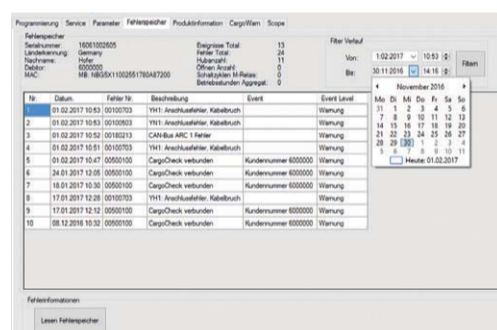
Programmierung | Service | Parameter | Fehlerspeicher | Produktinformation | CargoWarn | Scope

Fehlerspeicher
Seriennummer: 16061002605
Länderkennung: Germany
Nachname: Hofer
Debitor: 6000000
MAC: MB: NBG5X11002551780A87200

Ereignisse Total: 13
Fehler Total: 24
Hubanzahl: 11
Öffnen Anzahl: 0
Schaltzyklen M-Relais: 0
Betriebsstunden Aggregat: 0

Filter Verlauf
Von: 1.02.2017 | 10:53
Bis: 30.11.2016 | 14:16
Filtern

| Nr. | Datum | Fehler Nr. | Beschreibung | Event | Event Level |
|---|---|---|---|---|---|
| 1 | 01.02.2017 10:53 | 00100703 | YH1: Anschlussfehler, Kabelbruch | | Warnung |
| 2 | 01.02.2017 10:53 | 00100503 | YH1: Anschlussfehler, Kabelbruch | | Warnung |
| 3 | 01.02.2017 10:52 | 00180213 | CAN-Bus ARC 1 Fehler | | Warnung |
| 4 | 01.02.2017 10:51 | 00100703 | YH1: Anschlussfehler, Kabelbruch | | Warnung |
| 5 | 01.02.2017 10:47 | 00500100 | CargoCheck verbunden | Kundennummer 6000000 | Warnung |
| 6 | 24.01.2017 12:05 | 00500100 | CargoCheck verbunden | Kundennummer 6000000 | Warnung |
| 7 | 18.01.2017 10:30 | 00500100 | CargoCheck verbunden | Kundennummer 6000000 | Warnung |
| 8 | 17.01.2017 12:20 | 00100703 | YH1: Anschlussfehler, Kabelbruch | | Warnung |
| 9 | 17.01.2017 12:12 | 00500100 | CargoCheck verbunden | Kundennummer 6000000 | Warnung |
| 10 | 08.12.2016 10:32 | 00500100 | CargoCheck verbunden | Kundennummer 6000000 | Warnung |

November 2016
| Mo | Di | Mi | Do | Fr | Sa | So |
|---|---|---|---|---|---|---|
| 31 | 1 | 2 | 3 | 4 | 5 | 6 |
| 7 | 8 | 9 | 10 | 11 | 12 | 13 |
| 14 | 15 | 16 | 17 | 18 | 19 | 20 |
| 21 | 22 | 23 | 24 | 25 | 26 | 27 |
| 28 | 29 | 30 | 1 | 2 | 3 | 4 |
| 5 | 6 | 7 | 8 | 9 | 10 | 11 |

Heute: 01.02.2017

Fehlerinformationen
Lesen Fehlerspeicher